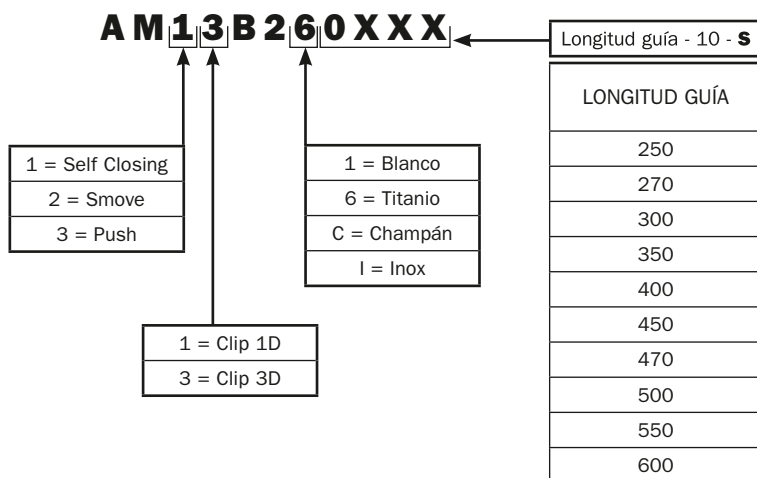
AM13B260XXX

Longitud guía - 10 - S

| LONGITUD GUÍA |
|---|
| 250 |
| 270 |
| 300 |
| 350 |
| 400 |
| 450 |
| 470 |
| 500 |
| 550 |
| 600 |

| 1 = Self Closing |
|---|
| 2 = Smove |
| 3 = Push |

| 1 = Blanco |
|---|
| 6 = Titanio |
| C = Champán |
| I = Inox |

| 1 = Clip 1D |
|---|
| 3 = Clip 3D |